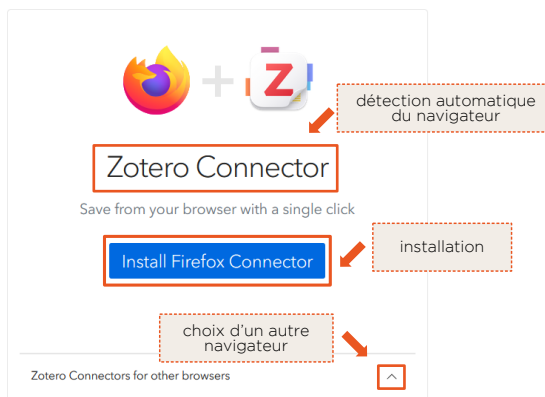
détection automatique du navigateur

Zotero Connector

Save from your browser with a single click

Install Firefox Connector

installation

choix d'un autre navigateur

Zotero Connectors for other browsers